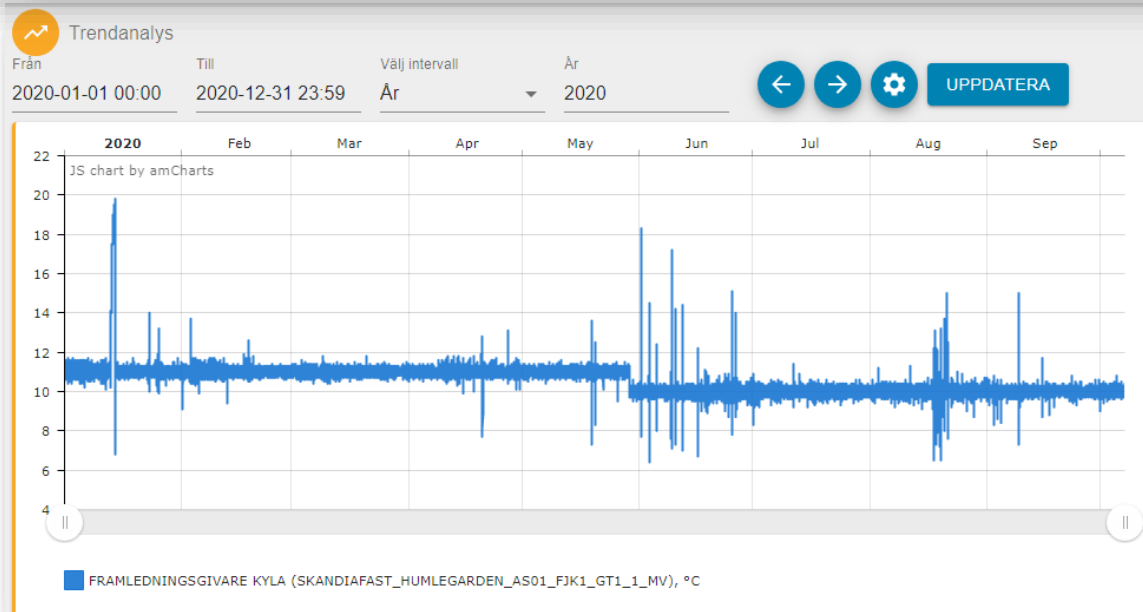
Trendanalys

Från
2020-01-01 00:00

Till
2020-12-31 23:59

Välj intervall
År

År
2020

UPPDATERA

2020 Feb Mar Apr May Jun Jul Aug Sep

JS chart by amCharts

22
20
18
16
14
12
10
8
6
4

FRAMLEDNINGSGIVARE KYLA (SKANDIAFAST_HUMLEGARDEN_AS01_FJK1_GT1_1_MV), °C